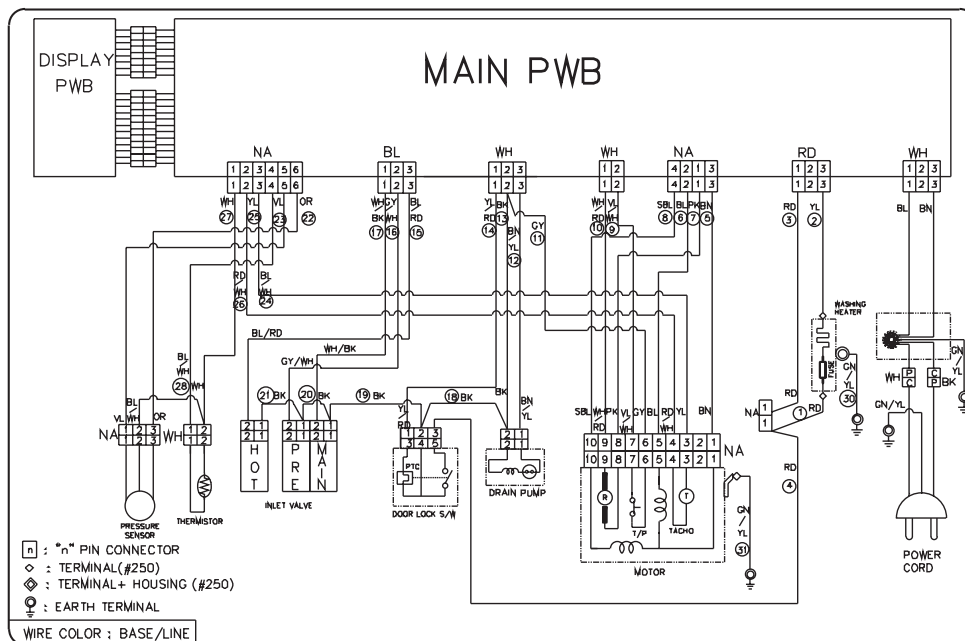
DISPLAY PWB

MAIN PWB

NA
1 2 3 4 5 6
1 2 3 4 5 6
WH 27 YL 25 YL 23 OR 22

BL
1 2 3
1 2 3
WH GY BK 17 16 BL RD 15

WH
1 2 3
1 2 3
YL BK RD 13 14 BN YL 12 GY 11

WH
1 2
1 2
WH RD 10 YL WH 9

NA
4 2 1 3
4 2 1 3
SBL 8 BL 6 PK 7 BN 5

RD
1 2 3
1 2 3
RD 3 YL 2

WH
1 2 3
1 2 3
BL BN

RD WH 26 BL WH 24

BL/RD
GY/WH
WH/BK
BL WH 28 WH
BL VL WH OR
NA 1 2 3 1 2 3 WH 1 2 1 2
21 BK 20 BK 19 BK 18 BK
2 1 2 1 2 1 2 1 2 1 2 1
H O T P R E M A I N
YL RD 1 2 3 3 4 5
PTC
BK BN YL
2 1 2 1
SBL WH PK VL GY BL RD YL BN RD WH
10 9 8 7 6 5 4 3 2 1 NA
10 9 8 7 6 5 4 3 2 1
R T/P T TACHO
MOTOR
GN/YL 31
WASHING HEATER
FUSE
RD
NA 1 1
1 RD
GN/YL 30
RD 4
WH P C BK
GN/YL
GN/YL

PRESSURE SENSOR
THERMISTOR
INLET VALVE
DOOR LOCK S/W
DRAIN PUMP
POWER CORD

n : "n" PIN CONNECTOR
◇ : TERMINAL(#250)
◈ : TERMINAL+ HOUSING (#250)
⏚ : EARTH TERMINAL

WIRE COLOR : BASE/LINE